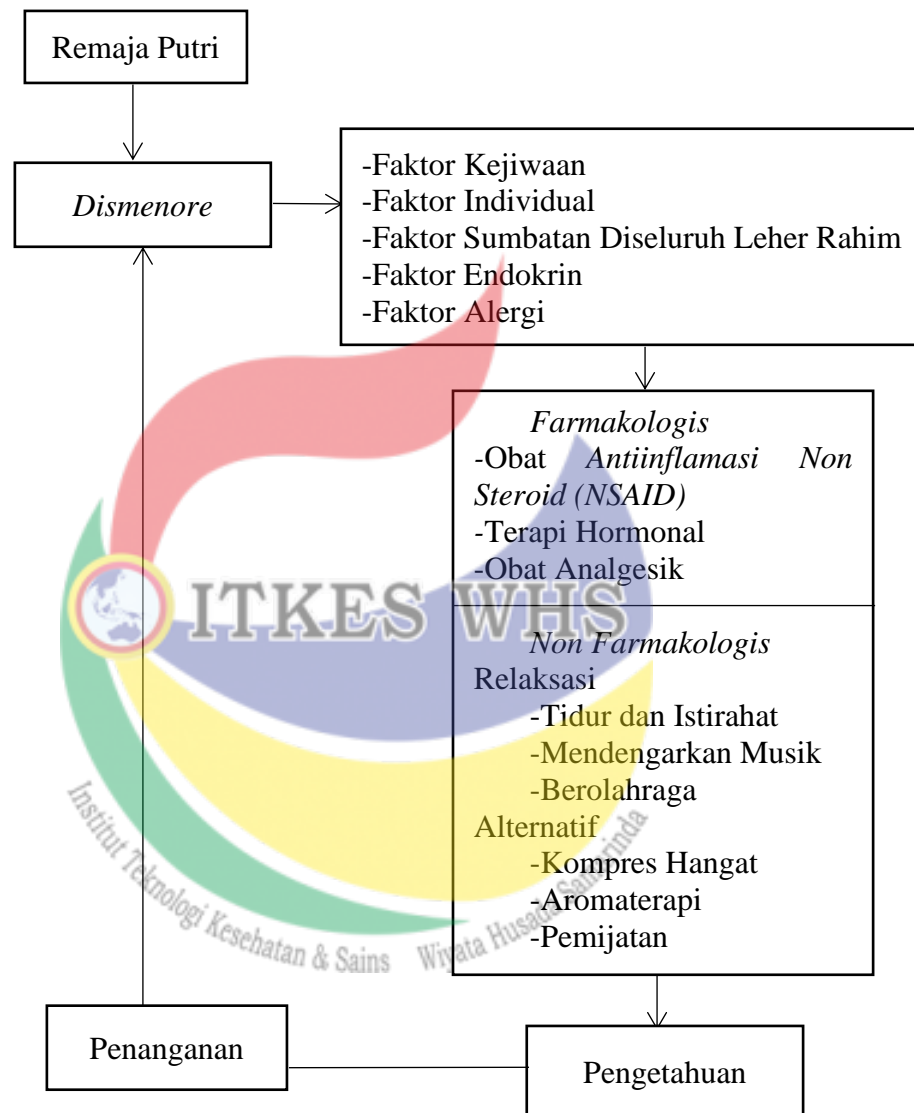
Remaja Putri

*Dismenore*

-Faktor Kejiwaan
-Faktor Individual
-Faktor Sumbatan Diseluruh Leher Rahim
-Faktor Endokrin
-Faktor Alergi

*Farmakologis*
-Obat *Antiinflamasi Non Steroid (NSAID)*
-Terapi Hormonal
-Obat Analgesik

*Non Farmakologis*
Relaksasi
-Tidur dan Istirahat
-Mendengarkan Musik
-Berolahraga
Alternatif
-Kompres Hangat
-Aromaterapi
-Pemijatan

Penanganan

Pengetahuan

ITKES WHS
Institut Teknologi Kesehatan & Sains Wiyata Husada Samarinda